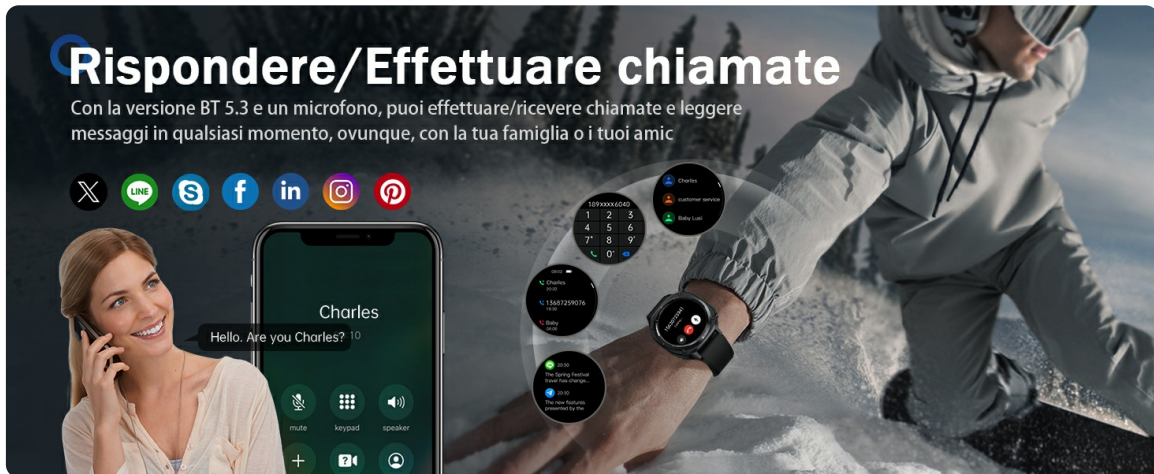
Rispondere/Effettuare chiamate

Con la versione BT 5.3 e un microfono, puoi effettuare/ricevere chiamate e leggere messaggi in qualsiasi momento, ovunque, con la tua famiglia o i tuoi amic

LINE

in

Hello. Are you Charles?

Charles

10

mute keypad speaker

189xxxx6040

1 2 3
4 5 6
7 8 9
* 0 #

Charles

customer service

Baby Lusi

Charles

13687259076

Baby

The Spring Festival travel has change...

The new features presented by the

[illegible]